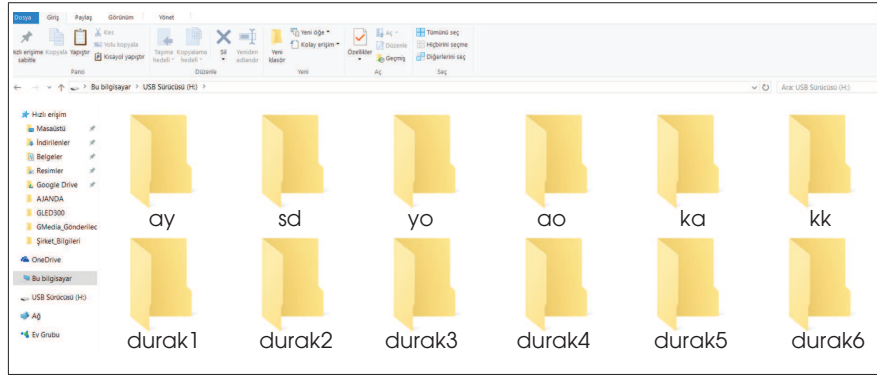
Dosya Giriş Paylaş Görünüm Yönet

Hızlı erişime sabitle Kopyala Yapıştır Kes Yolu kopyala Kısayol yapıştır
Pano

Taşıma hedefi Kopyalama hedefi Sil Yeniden adlandır
Düzenle

Yeni klasör Yeni öğe Kolay erişim
Yeni

Özellikler Aç Düzenle Geçmiş
Aç

Tümünü seç Hiçbirini seçme Diğerlerini seç
Seç

← → ↑ > Bu bilgisayar > USB Sürücüsü (H:) >

Ara: USB Sürücüsü (H:)

Hızlı erişim
Masaüstü
İndirilenler
Belgeler
Resimler
Google Drive
AJANDA
GLED300
GMedia_Gönderilec
Şirket_Bilgileri
OneDrive
Bu bilgisayar
USB Sürücüsü (H:)
Ağ
Ev Grubu

ay
sd
yo
ao
ka
kk
durak1
durak2
durak3
durak4
durak5
durak6